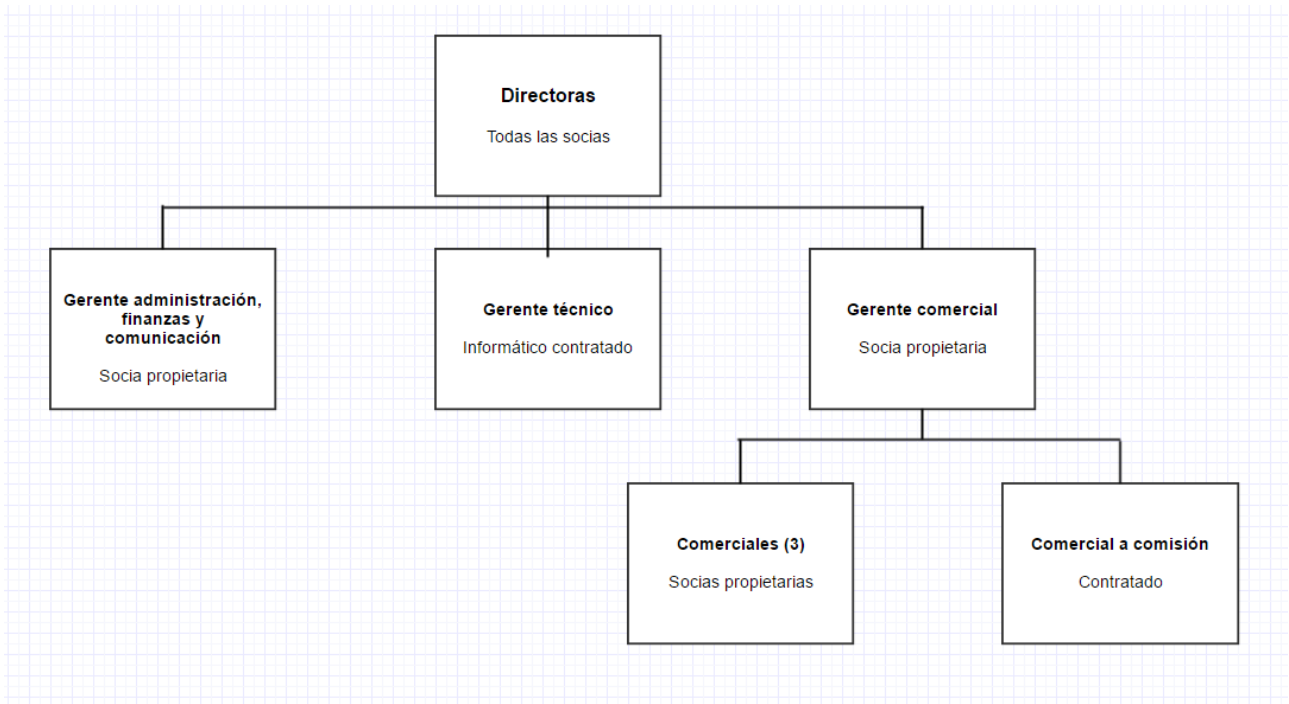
**Directoras**
Todas las socias

**Gerente administración, finanzas y comunicación**
Socia propietaria

**Gerente técnico**
Informático contratado

**Gerente comercial**
Socia propietaria

**Comerciales (3)**
Socias propietarias

**Comercial a comisión**
Contratado